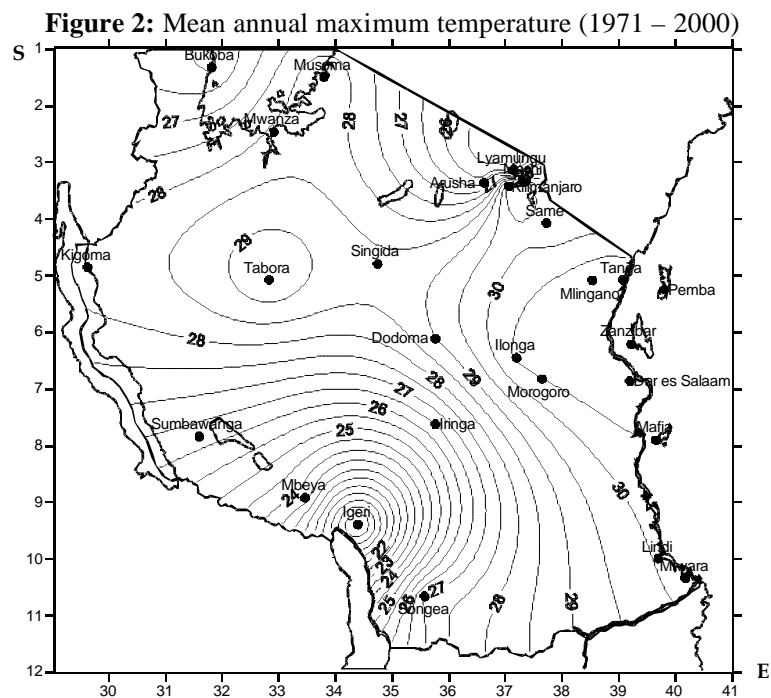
**Figure 2:** Mean annual maximum temperature (1971 – 2000)

S

1
2
3
4
5
6
7
8
9
10
11
12

Bukoba
Musoma
27
Mwanza
28
27
26
Lyamungu
Moshi
Arusha
Kilimanjaro
28
Same
Kigoma
29
Tabora
Singida
Tanga
30
Mlingano
Pemba
28
Dodoma
Zanzibar
Ilonga
28
29
27
Morogoro
Dar es Salaam
26
Sumbawanga
25
Iringa
Mafia
Mbeya
24
30
Igeri
Lindi
22
23
24
Mtwara
25
27
Songea
28
29

30
31
32
33
34
35
36
37
38
39
40
41
E